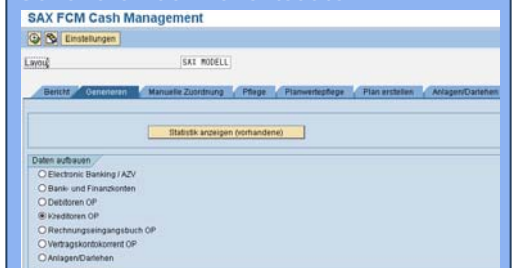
SAX FCM Cash Management

Einstellungen

Layout SKI MODELL

Bericht Generieren Manuelle Zuordnung Pflege Planwertepflege Plan erstellen Anlagen/Darlehen

Statistik anzeigen (vorhandene)

Daten aufbauen

Electronic Banking / AZV

Bank- und Finanzkonten

Debitoren OP

Kreditoren OP

Rechnungseingangsbuch OP

Vertragskontokorrent OP

Anlagen/Darlehen